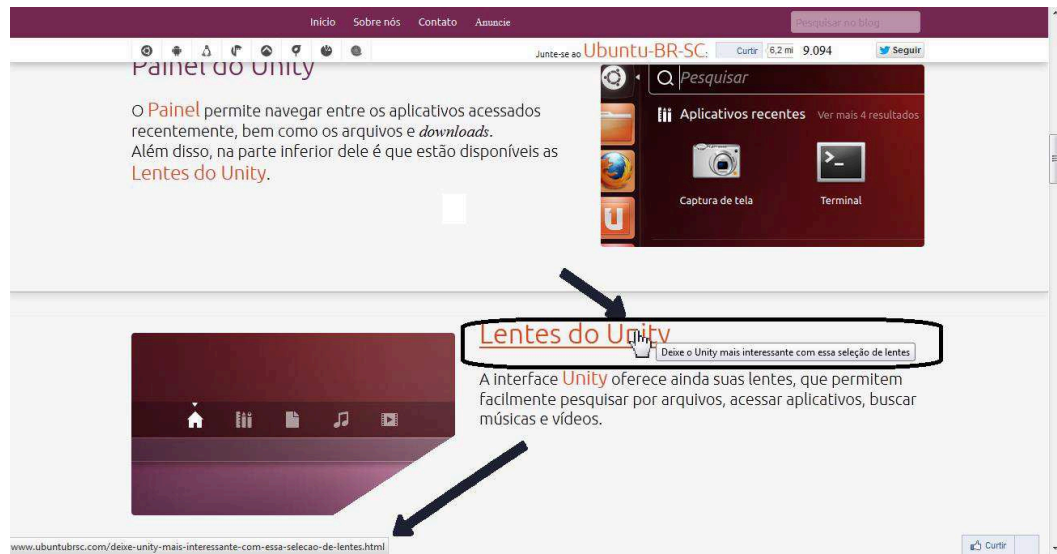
Início Sobre nós Contato Anuncie

Pesquisar no blog

Junte-se ao Ubuntu-BR-SC. Curtir 6,2 mi 9.094 Seguir

Painel do Unity

O Painel permite navegar entre os aplicativos acessados recentemente, bem como os arquivos e *downloads*. Além disso, na parte inferior dele é que estão disponíveis as Lentes do Unity.

Pesquisar

Aplicativos recentes Ver mais 4 resultados

Captura de tela

Terminal

Lentes do Unity

Deixe o Unity mais interessante com essa seleção de lentes

A interface Unity oferece ainda suas lentes, que permitem facilmente pesquisar por arquivos, acessar aplicativos, buscar músicas e vídeos.

www.ubuntubrsc.com/deixe-unity-mais-interessante-com-essa-selecao-de-lentes.html

Curtir